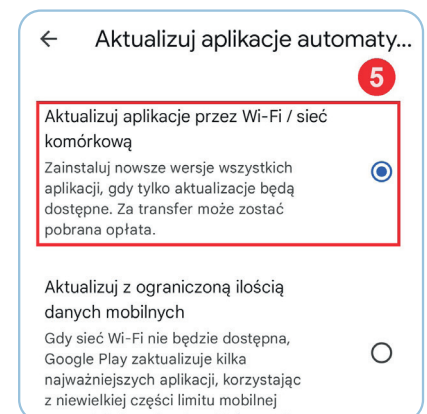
← Aktualizuj aplikacje automaty...

5

Aktualizuj aplikacje przez Wi-Fi / sieć komórkową

Zainstaluj nowsze wersje wszystkich aplikacji, gdy tylko aktualizacje będą dostępne. Za transfer może zostać pobrana opłata.

Aktualizuj z ograniczoną ilością danych mobilnych

Gdy sieć Wi-Fi nie będzie dostępna, Google Play zaktualizuje kilka najważniejszych aplikacji, korzystając z niewielkiej części limitu mobilnej